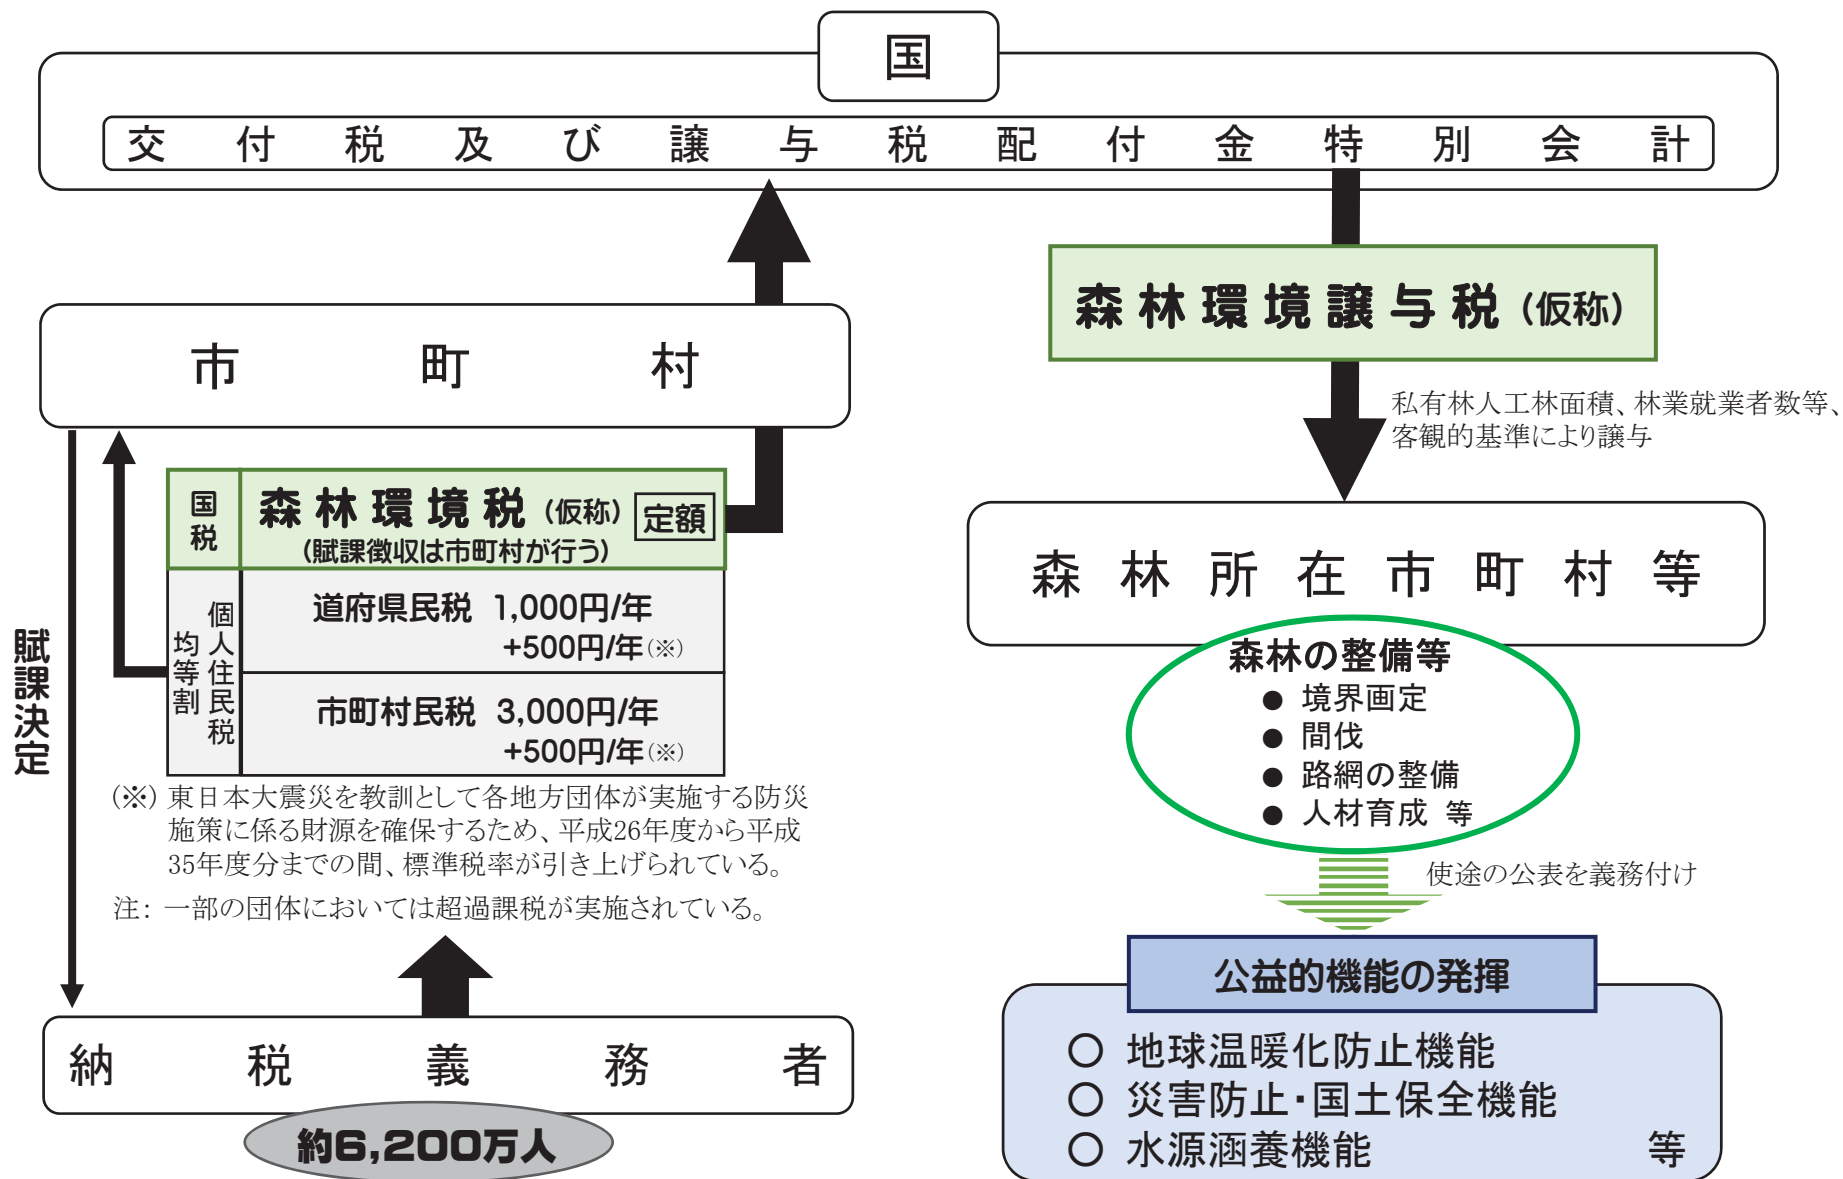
国

交付税及び譲与税配付金特別会計

森林環境譲与税（仮称）

私有林人工林面積、林業就業者数等、客観的基準により譲与

市町村

国税

森林環境税（仮称）定額
（賦課徴収は市町村が行う）

個人住民税均等割

道府県民税 1,000円/年 +500円/年（※）

市町村民税 3,000円/年 +500円/年（※）

（※）東日本大震災を教訓として各地方団体が実施する防災施策に係る財源を確保するため、平成26年度から平成35年度分までの間、標準税率が引き上げられている。

注：一部の団体においては超過課税が実施されている。

賦課決定

森林所在市町村等

森林の整備等
● 境界画定
● 間伐
● 路網の整備
● 人材育成 等

使途の公表を義務付け

公益的機能の発揮

○ 地球温暖化防止機能
○ 災害防止・国土保全機能
○ 水源涵養機能 等

納税義務者

約6,200万人